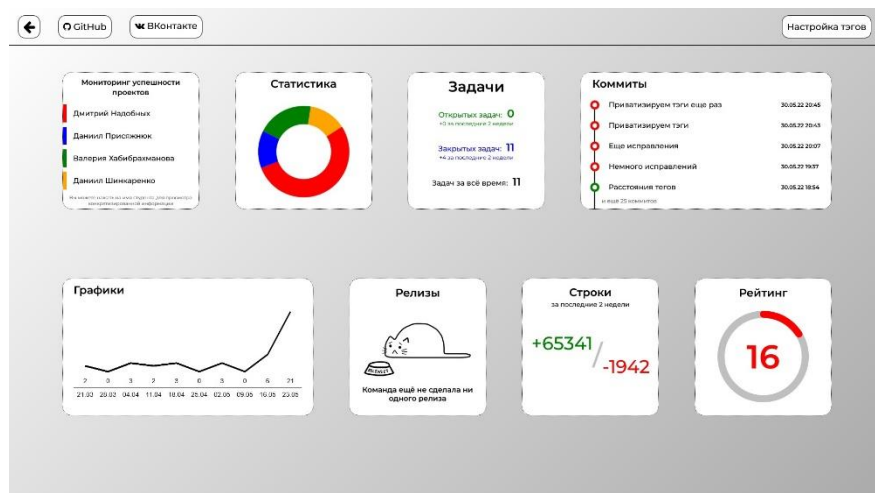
GitHub
ВКонтакте
Настройка тэгов

Мониторинг успешности проектов
Дмитрий Надобных
Даниил Присожнюк
Валерия Хабибрахманова
Даниил Шинкаренко
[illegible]

Статистика

Задачи
Открытых задач: 0
+0 за последние 2 недели
Закрытых задач: 11
+4 за последние 2 недели
Задач за всё время: 11

Коммиты
Приватизируем тэги еще раз 30.05.22 20:45
Приватизируем тэги 30.05.22 20:45
Еще исправления 30.05.22 20:07
Немного исправлений 30.05.22 19:37
Расстояния тегов 30.05.22 18:54
и ещё 25 коммитов

Графики
2 0 3 2 3 0 3 0 6 21
21.03 28.03 04.04 11.04 18.04 25.04 02.05 09.05 16.05 23.05

Релизы
Команда ещё не сделала ни одного релиза

Строки
за последние 2 недели
+65341
-1942

Рейтинг
16